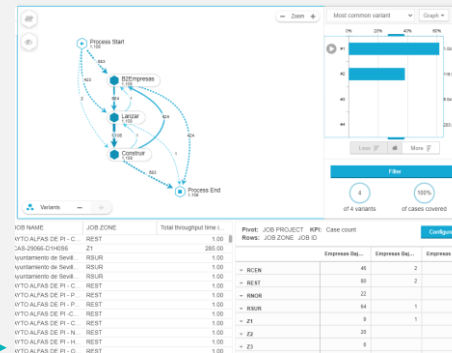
Zoom +

Process Start
1,100

BZEmpresas
1,100

Lanzar
1,100

Construir
1,100

Process End
1,100

683
2
493
684
5008
424
424
1
683

Variants

Most common variant
Graph

0% 20% 40% 60%

#1
#2
#3
#4

Less
More

Filter

4
of 4 variants

100%
of cases covered

| JOB NAME | JOB ZONE | Total throughput time i... |
|---|---|---|
| XYTO ALFAS DE PI - C... | REST | 1.00 |
| CAS-29066-D1H6S6 | Z1 | 285.00 |
| Ayuntamiento de Sevill... | RSUR | 1.00 |
| Ayuntamiento de Sevill... | RSUR | 1.00 |
| Ayuntamiento de Sevill... | RSUR | 1.00 |
| XYTO ALFAS DE PI - P... | REST | 1.00 |
| XYTO ALFAS DE PI - P... | REST | 1.00 |
| XYTO ALFAS DE PI - C... | REST | 1.00 |
| XYTO ALFAS DE PI - C... | REST | 1.00 |
| XYTO ALFAS DE PI - C... | REST | 1.00 |
| XYTO ALFAS DE PI - N... | REST | 1.00 |
| XYTO ALFAS DE PI - H... | REST | 1.00 |
| XYTO ALFAS DE PI - C... | REST | 1.00 |

Pivot: JOB PROJECT KPI: Case count
Rows: JOB ZONE JOB ID
Configure

| | Empresas Baj... | Empresas Baj... | Empresas |
|---|---|---|---|
| RCEN | 46 | 2 | |
| REST | 60 | 2 | |
| RNOR | 22 | | |
| RSUR | 64 | 1 | |
| Z1 | 9 | 1 | |
| Z2 | 20 | | |
| Z3 | 6 | | |